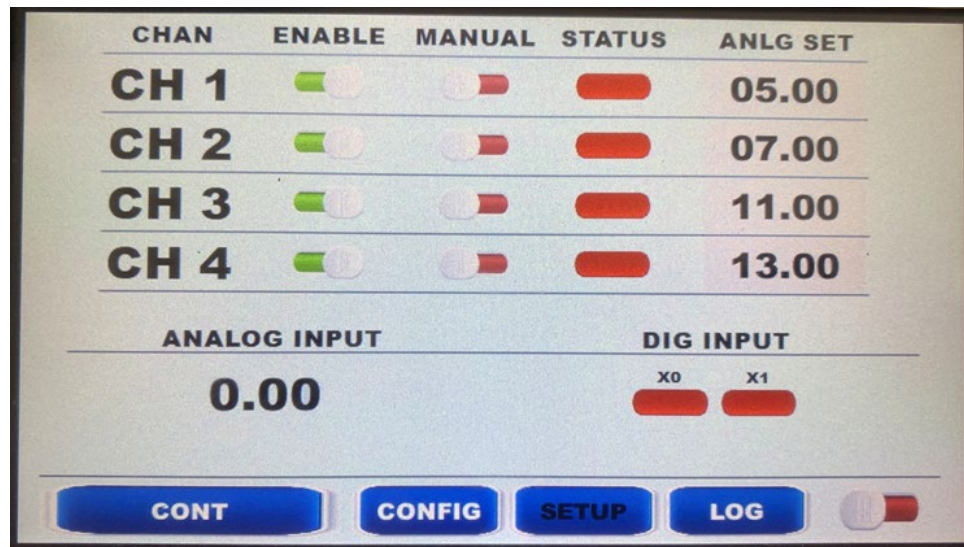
| CHAN | ENABLE | MANUAL | STATUS | ANLG SET |
|---|---|---|---|---|
| CH 1 | | | | 05.00 |
| CH 2 | | | | 07.00 |
| CH 3 | | | | 11.00 |
| CH 4 | | | | 13.00 |

ANALOG INPUT

0.00

DIG INPUT

X0 X1

CONT CONFIG SETUP LOG